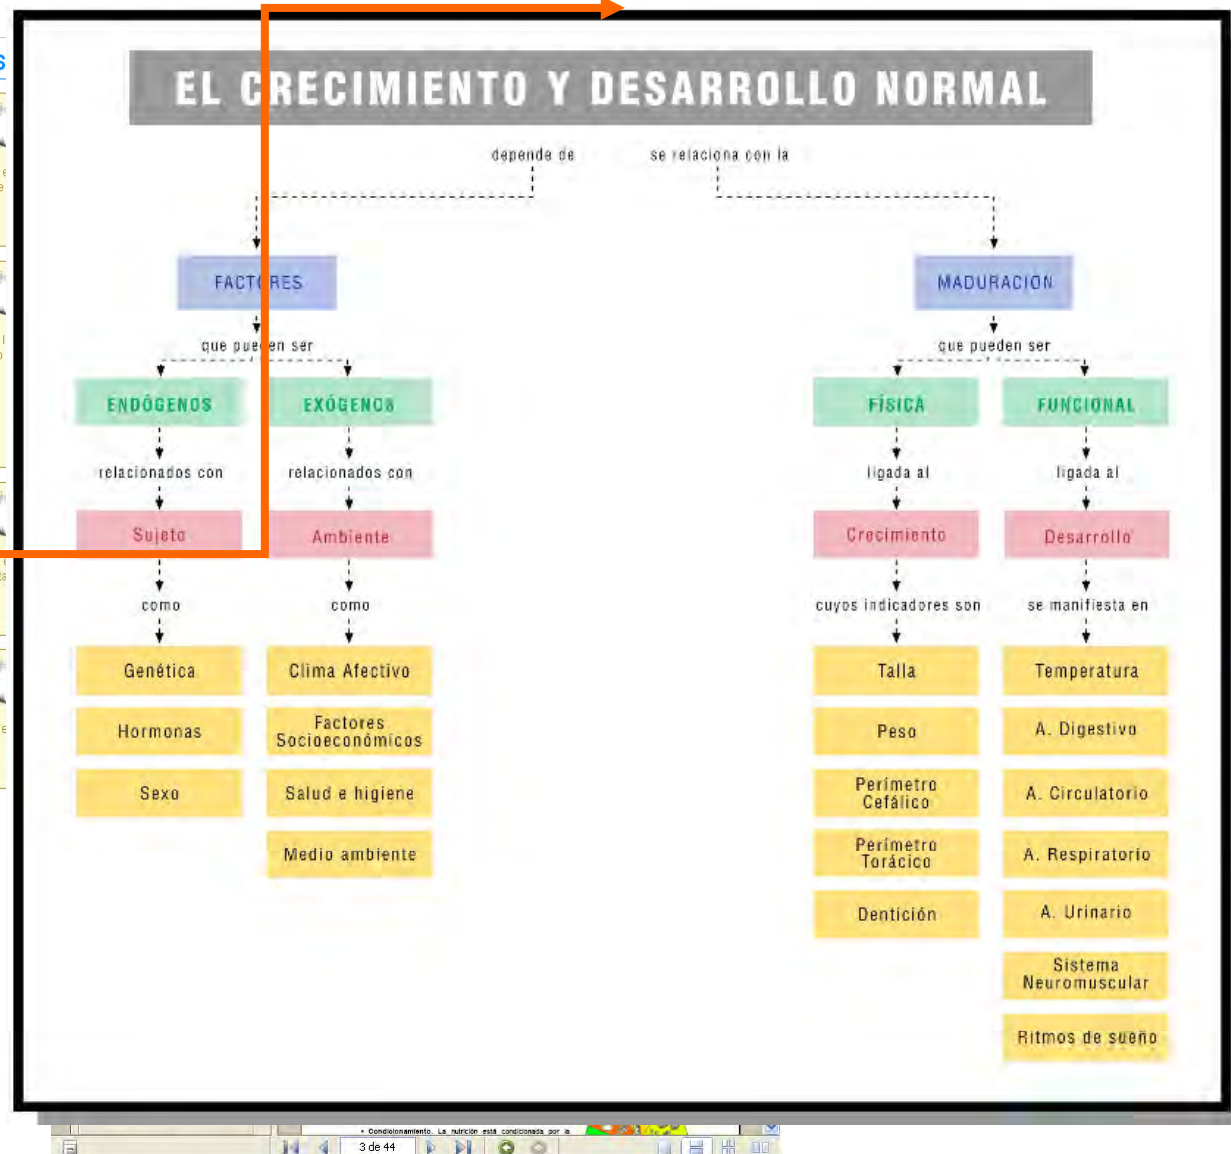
EL CRECIMIENTO Y DESARROLLO NORMAL

depende de

se relaciona con la

FACTORES

MADURACIÓN

que pueden ser

que pueden ser

ENDÓGENOS

EXÓGENOS

FÍSICA

FUNCIONAL

relacionados con

relacionados con

ligada al

ligada al

Sujeto

Ambiente

Crecimiento

Desarrollo

como

como

cuyos indicadores son

se manifiesta en

Genética

Hormonas

Sexo

Clima Afectivo

Factores Socioeconómicos

Salud e higiene

Medio ambiente

Talla

Peso

Perímetro Cefálico

Perímetro Torácico

Dentición

Temperatura

A. Digestivo

A. Circulatorio

A. Respiratorio

A. Urinario

Sistema Neuromuscular

Ritmos de sueño

3 de 44